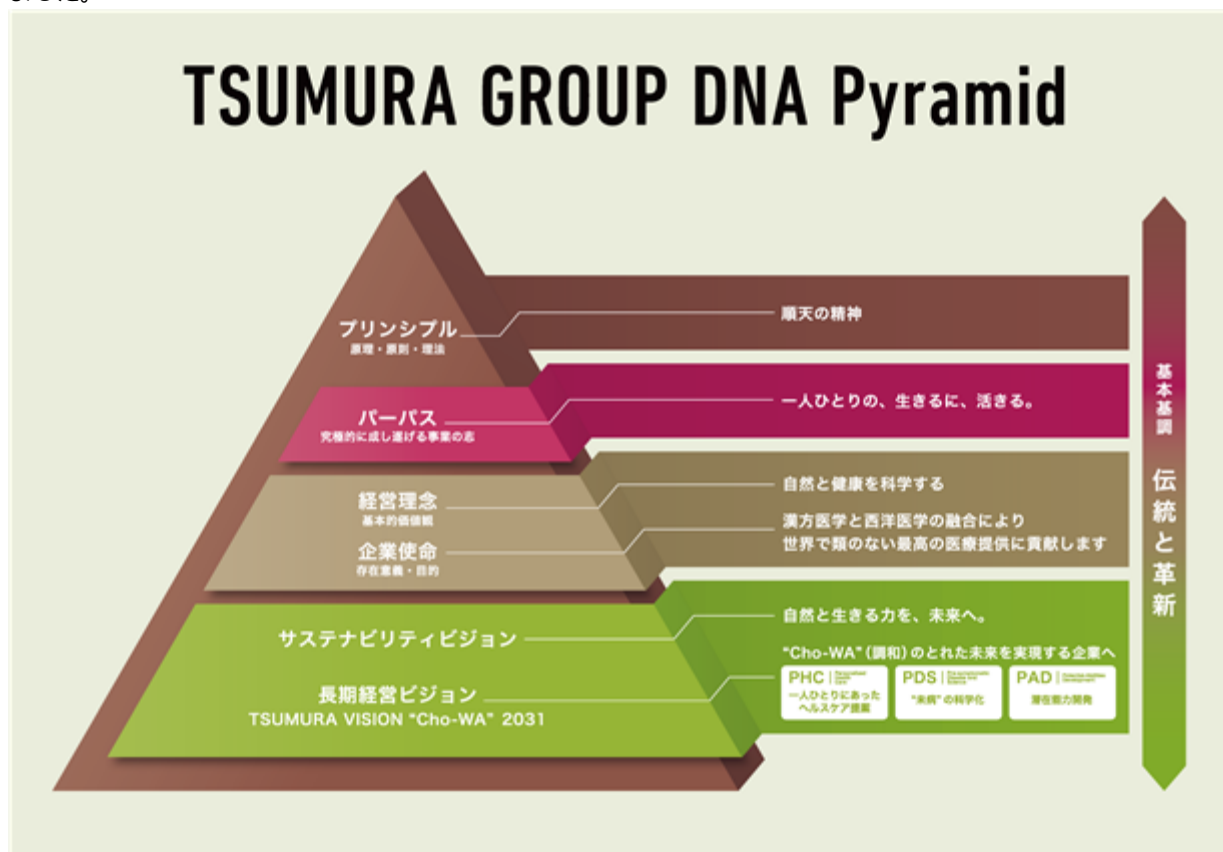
TSUMURA GROUP DNA Pyramid

プリンシプル
原理・原則・理法

順天の精神

パーパス
究極的に成し遂げる事業の志

一人ひとりの、生きるに、活きる。

経営理念
基本的価値観

自然と健康を科学する

企業使命
存在意義・目的

漢方医学と西洋医学の融合により
世界で類のない最高の医療提供に貢献します

サステナビリティビジョン

自然と生きる力を、未来へ。

長期経営ビジョン
TSUMURA VISION "Cho-WA" 2031

"Cho-WA"(調和)のとれた未来を実現する企業へ

PHC | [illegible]
一人ひとりにあった
ヘルスケア提案

PDS | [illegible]
"未病"の科学化

PAD | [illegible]
潜在能力開発

基本基調
伝統と革新